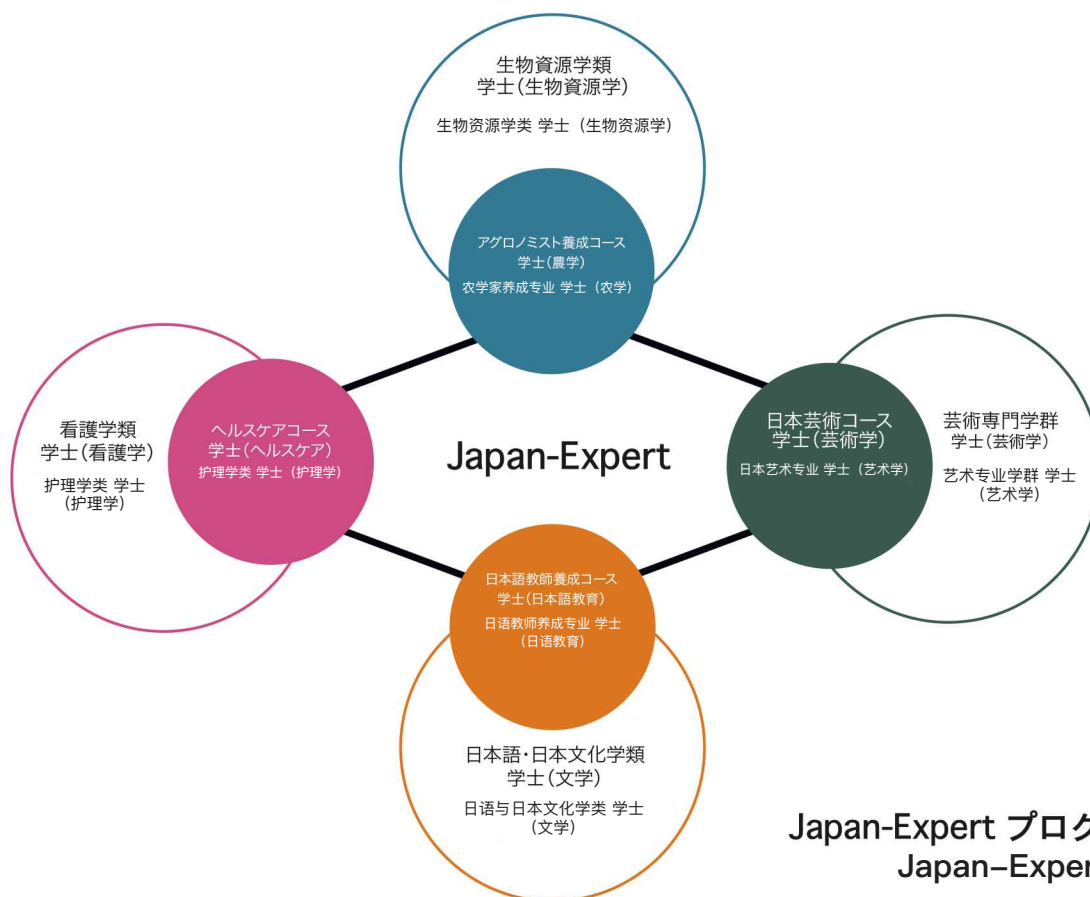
生物資源学類
学士(生物資源学)
生物资源学类 学士（生物资源学）

アグロノミスト養成コース
学士(農学)
农学家养成专业 学士（农学）

看護学類
学士(看護学)
护理学类 学士
（护理学）

ヘルスケアコース
学士(ヘルスケア)
护理学类 学士（护理学）

Japan-Expert

日本芸術コース
学士(芸術学)
日本艺术专业 学士（艺术学）

芸術専門学群
学士(芸術学)
艺术专业学群 学士
（艺术学）

日本語教師養成コース
学士(日本語教育)
日语教师养成专业 学士
（日语教育）

日本語・日本文化学類
学士(文学)
日语与日本文化学类 学士
（文学）

Japan-Expert プログ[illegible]
Japan-Exper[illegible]